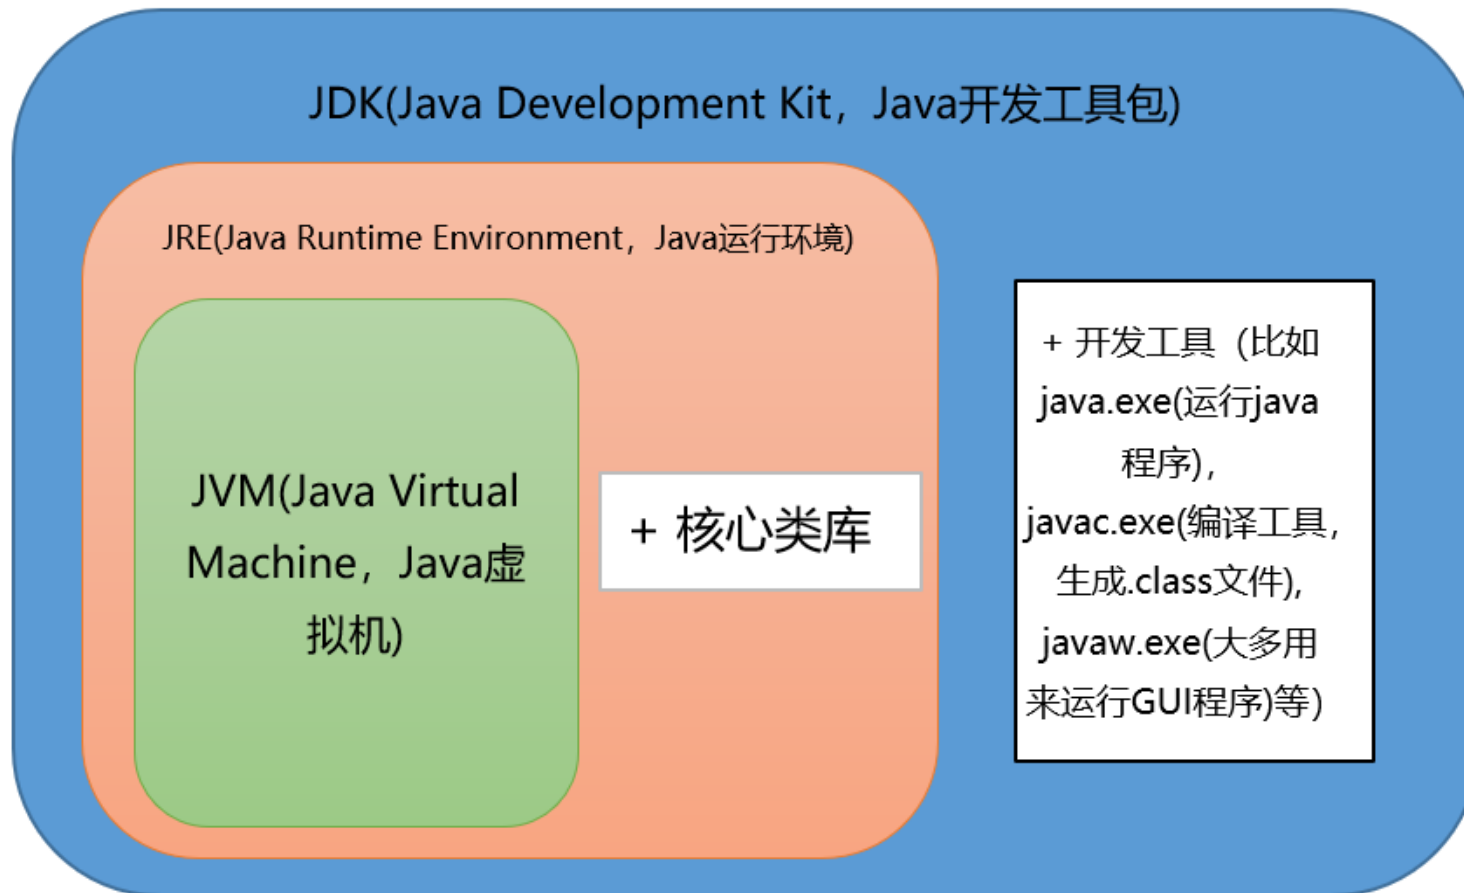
JDK(Java Development Kit，Java开发工具包)

JRE(Java Runtime Environment，Java运行环境)

JVM(Java Virtual Machine，Java虚拟机)

+ 核心类库

+ 开发工具（比如 java.exe(运行java程序)，javac.exe(编译工具，生成.class文件)，javaw.exe(大多用来运行GUI程序)等）